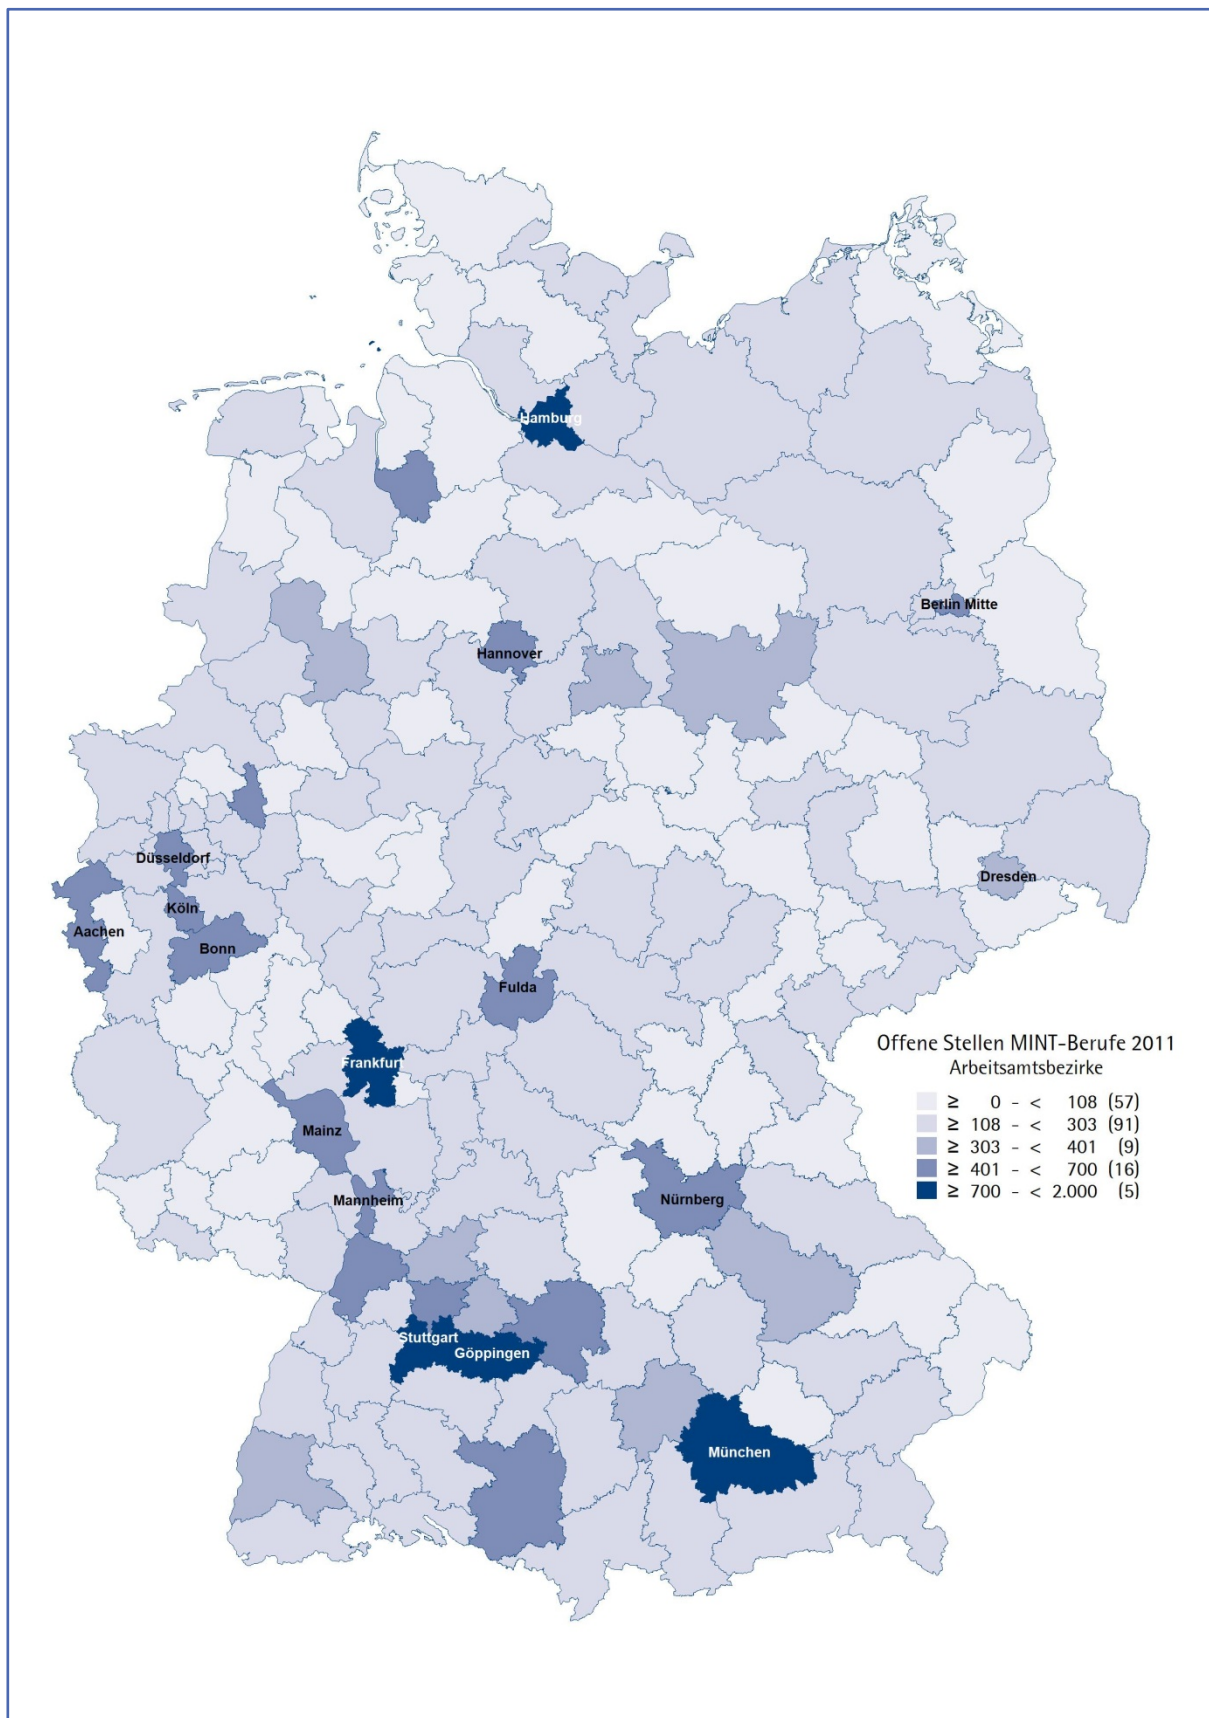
Hamburg

Berlin Mitte

Hannover

Düsseldorf

Köln

Aachen

Bonn

Dresden

Fulda

Frankfurt

Mainz

Mannheim

Nürnberg

Stuttgart

Göppingen

München

Offene Stellen MINT-Berufe 2011
Arbeitsamtsbezirke

≥ 0 - < 108 (57)
≥ 108 - < 303 (91)
≥ 303 - < 401 (9)
≥ 401 - < 700 (16)
≥ 700 - < 2.000 (5)